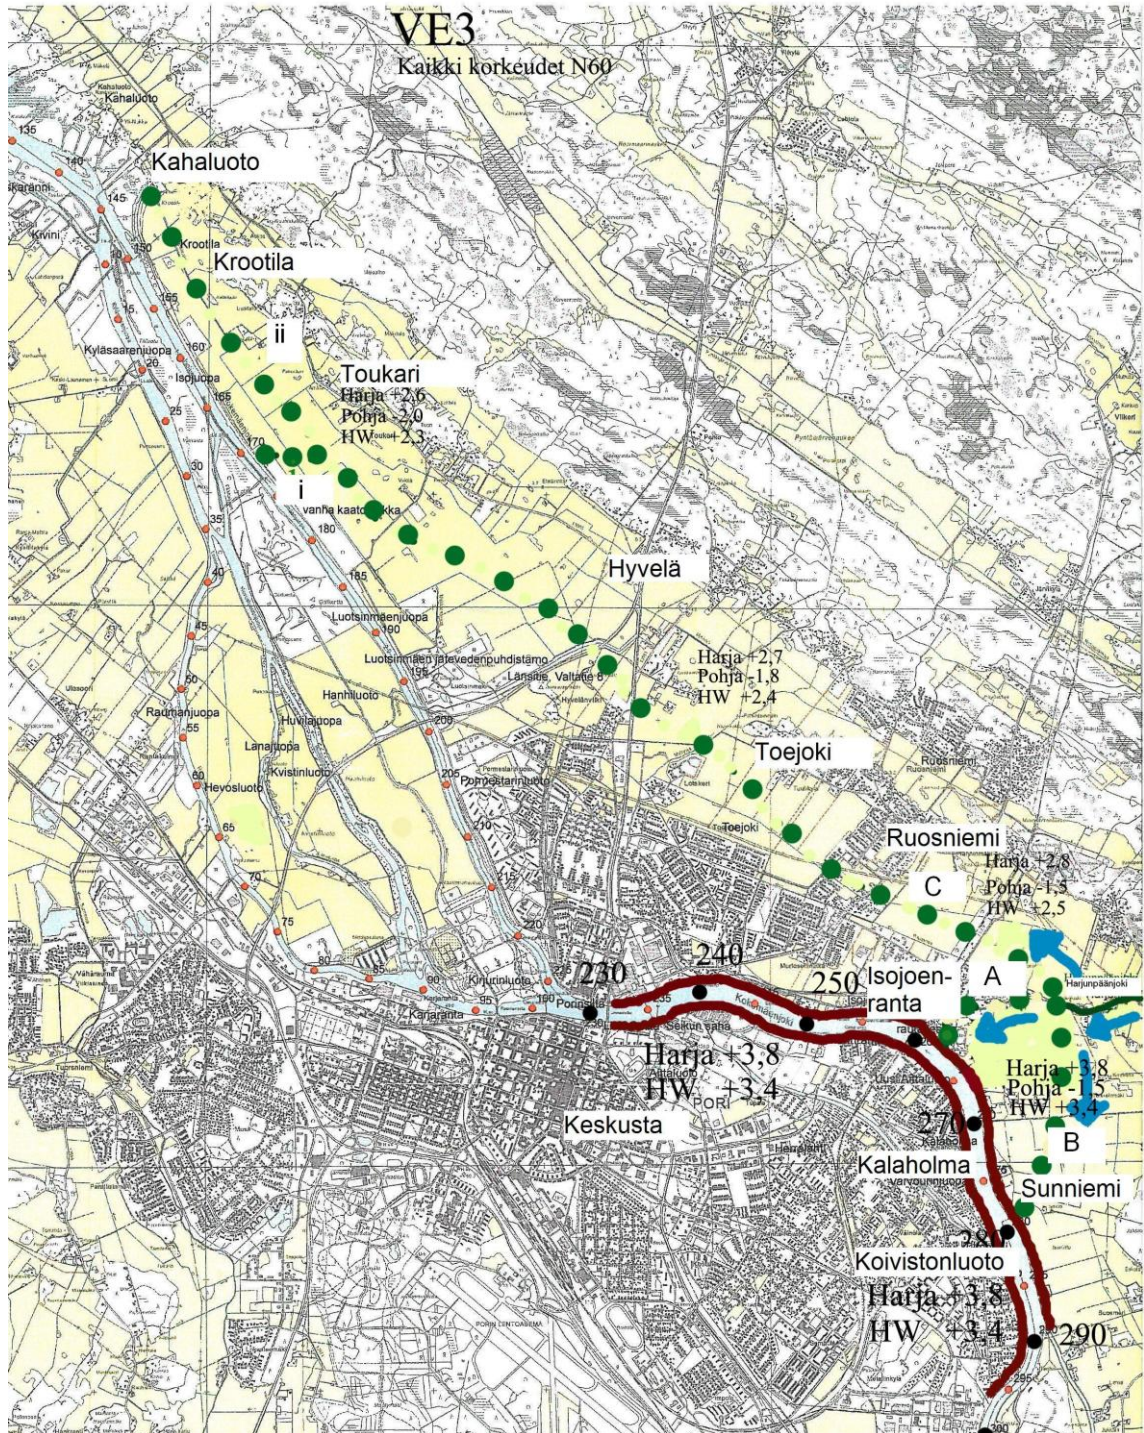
VE3
Kaikki korkeudet N60

135
140
145
150
155
160
165
170
25
30
35
40
45
50
55
60
65
70
75
80
85
90
95
100
180
185
190
195
200
205
210
215
220
235
295

Kahaluoto
Krootila
ii
Toukari
Harja +2,6
Pohja -2,0
HW +2,3
i
vanha kaatopaikka
Hyvelä
Harja +2,7
Pohja -1,8
HW +2,4
Toejoki
Ruosniemi
Harja +2,8
Pohja -1,5
HW +2,5
C
A
230
240
250
Isojoenranta
Harja +3,8
HW +3,4
Keskusta
Harja +3,8
Pohja -1,5
HW +3,4
270
B
Kalaholma
Sunniemi
280
Koivistonluoto
Harja +3,8
HW +3,4
290

Kahaluoto
Kivini
Kyläsaarenjuopa
Isojuopa
Luotsinmäenjuopa
Luotsinmäen jätevedenpuhdistamo
Länsitie, Valtatie 8
Hanhiluoto
Huvilajuopa
Radmanjuopa
Lanajuopa
Kvistinluoto
Hevosluoto
Pormestarinluoto
Toejoki
Ruosniemi
Kirjurinluoto
Karjaranta
Porinsilta
Seikun saha
Kokemäenjoki
Harjunpäänjoki
PORI
Varvouniluopa
Kalaholma
Tuorsniemi
PORIN LENTOASEMA